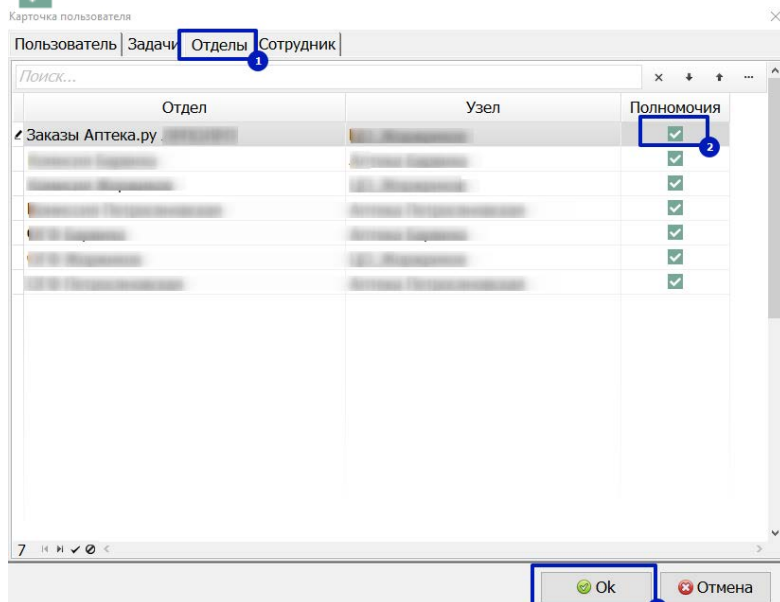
Карточка пользователя

Пользователь | Задачи | Отделы | Сотрудник

1

Поиск...

| Отдел | Узел | Полномочия |
|---|---|---|
| Заказы Аптека.ру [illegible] | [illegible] | ✓ |
| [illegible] | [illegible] | ✓ |
| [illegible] | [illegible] | ✓ |
| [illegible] | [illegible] | ✓ |
| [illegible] | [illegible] | ✓ |
| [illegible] | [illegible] | ✓ |
| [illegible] | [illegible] | ✓ |

2

7

Ok

Отмена